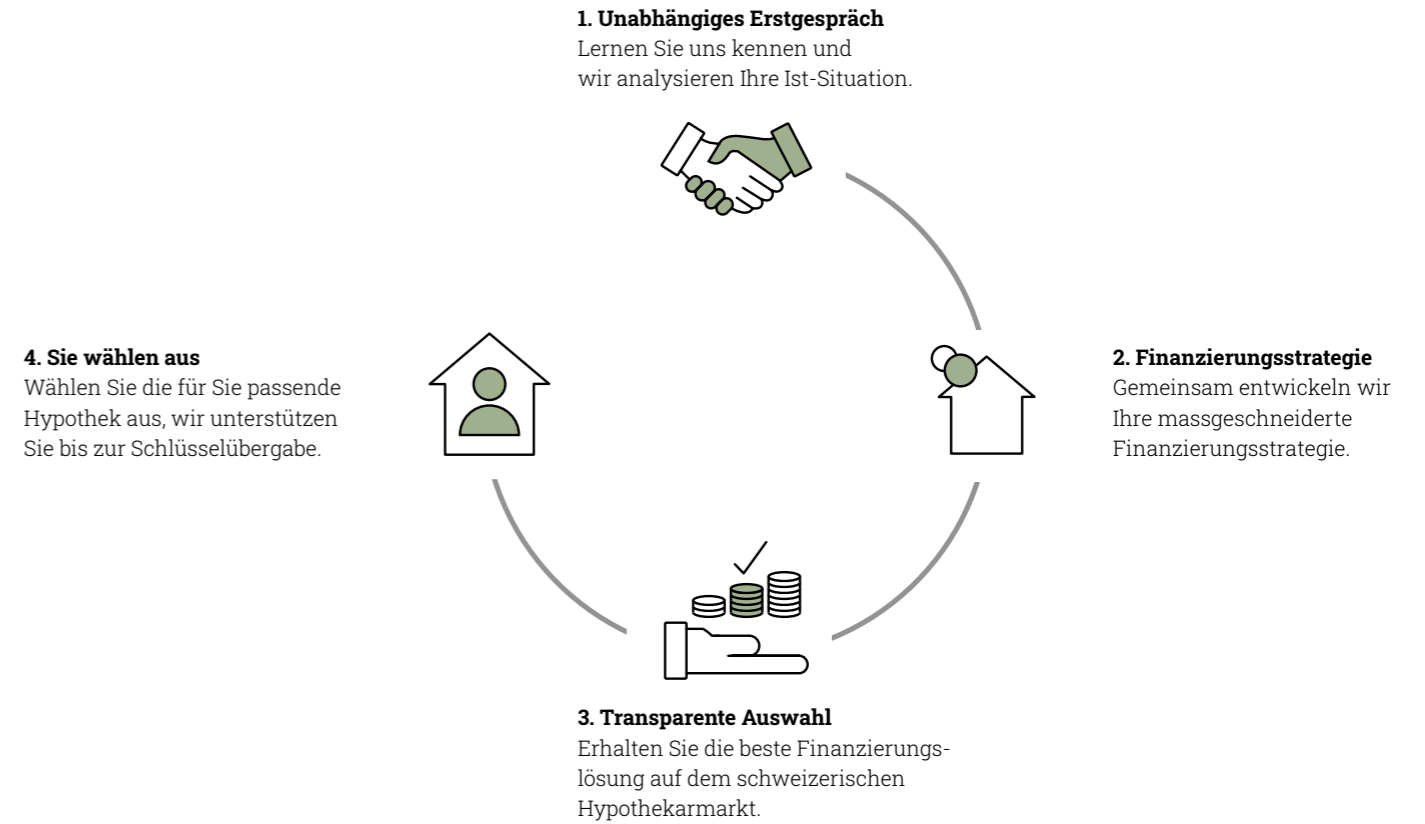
**1. Unabhängiges Erstgespräch**
Lernen Sie uns kennen und wir analysieren Ihre Ist-Situation.

**2. Finanzierungsstrategie**
Gemeinsam entwickeln wir Ihre massgeschneiderte Finanzierungsstrategie.

**3. Transparente Auswahl**
Erhalten Sie die beste Finanzierungslösung auf dem schweizerischen Hypothekarmarkt.

**4. Sie wählen aus**
Wählen Sie die für Sie passende Hypothek aus, wir unterstützen Sie bis zur Schlüsselübergabe.